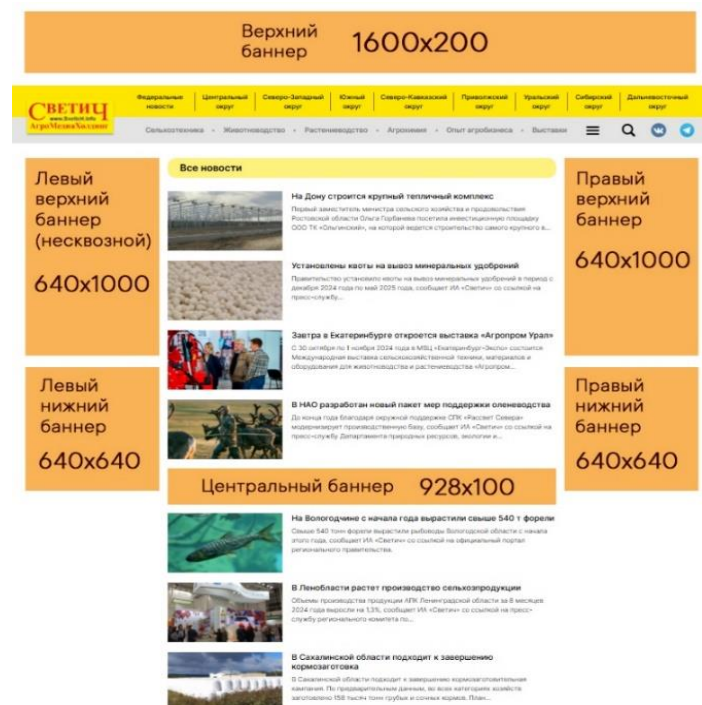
Верхний баннер 1600x200

Светич
www.Svetich.info
АгроМедиаХолдинг

Федеральные новости | Центральный округ | Северо-Западный округ | Южный округ | Северо-Кавказский округ | Приволжский округ | Уральский округ | Сибирский округ | Дальневосточный округ

Сельхозтехника • Животноводство • Растениеводство • Агрохимия • Опыт агробизнеса • Выставки

Левый верхний баннер (несквозной)
640x1000

Левый нижний баннер
640x640

Все новости

На Дону строится крупный тепличный комплекс
Первый заместитель министра сельского хозяйства и продовольствия Ростовской области Ольга Горбачева посетила инвестиционную площадку ООО ТК «Ольгинский», на которой ведется строительство самого крупного к...

Установлены квоты на вывоз минеральных удобрений
Правительство установило квоты на вывоз минеральных удобрений в период с декабря 2024 года по май 2025 года, сообщает ИА «Светич» со ссылкой на пресс-службу...

Завтра в Екатеринбурге откроется выставка «Агропром Урал»
С 30 октября по 1 ноября 2024 года в МВЦ «Екатеринбург-Экспо» состоится Международная выставка сельскохозяйственной техники, материалов и оборудования для животноводства и растениеводства «Агропром...

В НАО разработан новый пакет мер поддержки оленеводства
До конца года благодаря окружной поддержке СПК «Рассвет Севера» модернизирует производственную базу, сообщает ИА «Светич» со ссылкой на пресс-службу Департамента природных ресурсов, экологии и...

Центральный баннер 928x100

На Вологодчине с начала года вырастили свыше 540 т форели
Свыше 540 тонн форели вырастили рыбоводы Вологодской области с начала этого года, сообщает ИА «Светич» со ссылкой на официальный портал регионального правительства.

В Ленобласти растет производство сельхозпродукции
Объемы производства продукции АПК Ленинградской области за 8 месяцев 2024 года выросли на 1,3%, сообщает ИА «Светич» со ссылкой на пресс-службу регионального комитета по...

В Сахалинской области подходит к завершению кормозаготовка
В Сахалинской области подходит к завершению кормозаготовительная кампания. По предварительным данным, во всех категориях хозяйств заготовлено 158 тысяч тонн грубых и сочных кормов. План...

Правый верхний баннер
640x1000

Правый нижний баннер
640x640